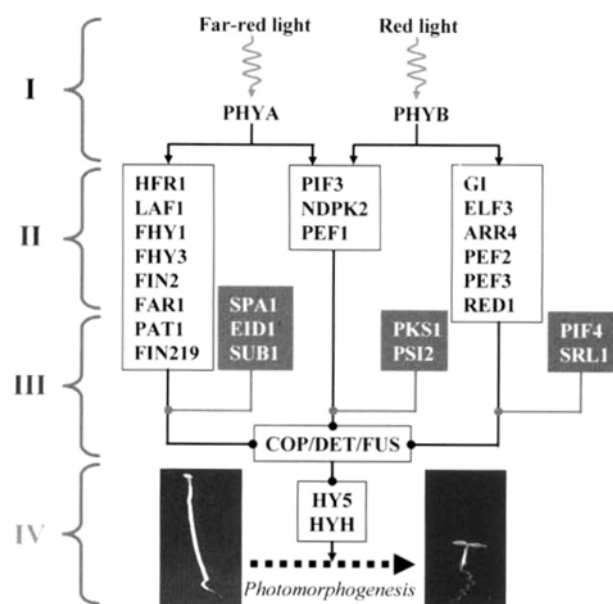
Far-red light

Red light

I

PHYA

PHYB

II

HFR1
LAF1
FHY1
FHY3
FIN2
FAR1
PAT1
FIN219

PIF3
NDPK2
PEF1

GI
ELF3
ARR4
PEF2
PEF3
RED1

III

SPA1
EID1
SUB1

PKS1
PSI2

PIF4
SRL1

COP/DET/FUS

IV

HY5
HYH

Photomorphogenesis